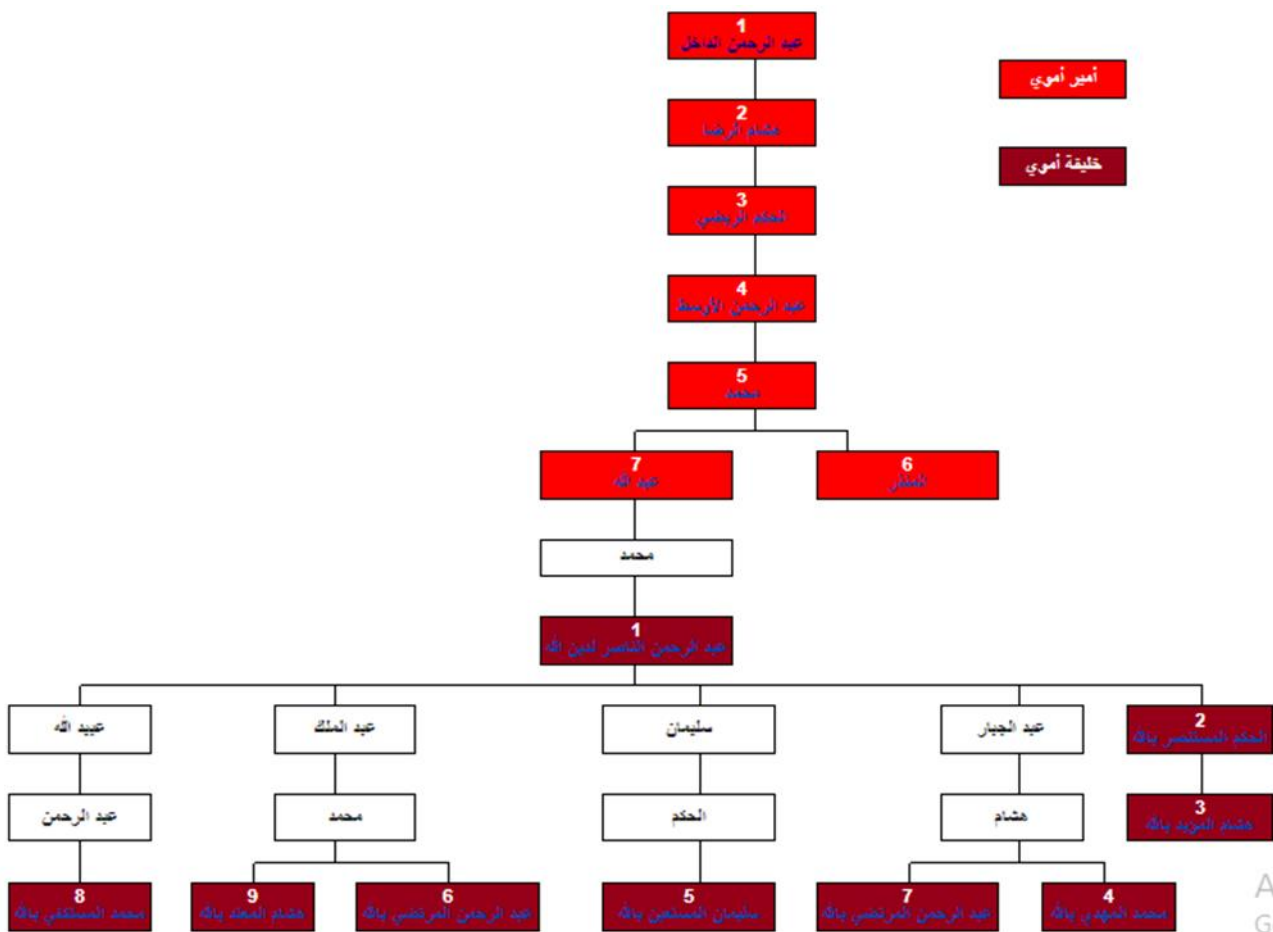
1
عبد الرحمن الداخل

أمير أموي

2
هشام الرضا

خليفة أموي

3
الحكم الربضي

4
عبد الرحمن الأوسط

5
محمد

7
عبد الله

6
المنذر

محمد

1
عبد الرحمن الناصر لدين الله

عبيد الله

عبد الملك

سليمان

عبد الجبار

2
الحكم المستنصر بالله

عبد الرحمن

محمد

الحكم

هشام

3
هشام المؤيد بالله

8
محمد المستكفي بالله

9
هشام المعتد بالله

6
عبد الرحمن المرتضى بالله

5
سليمان المستعين بالله

7
عبد الرحمن المرتضى بالله

4
محمد المهدي بالله

A
G